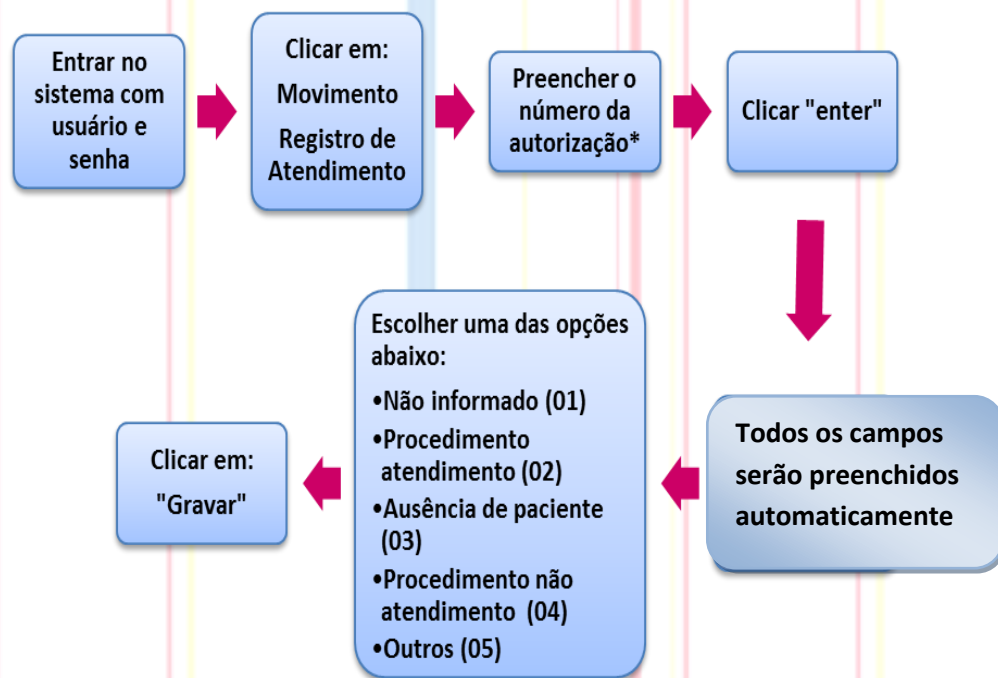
Entrar no sistema com usuário e senha

Clicar em:
Movimento
Registro de Atendimento

Preencher o número da autorização*

Clicar "enter"

Todos os campos serão preenchidos automaticamente

Escolher uma das opções abaixo:
•Não informado (01)
•Procedimento atendimento (02)
•Ausência de paciente (03)
•Procedimento não atendimento (04)
•Outros (05)

Clicar em:
"Gravar"